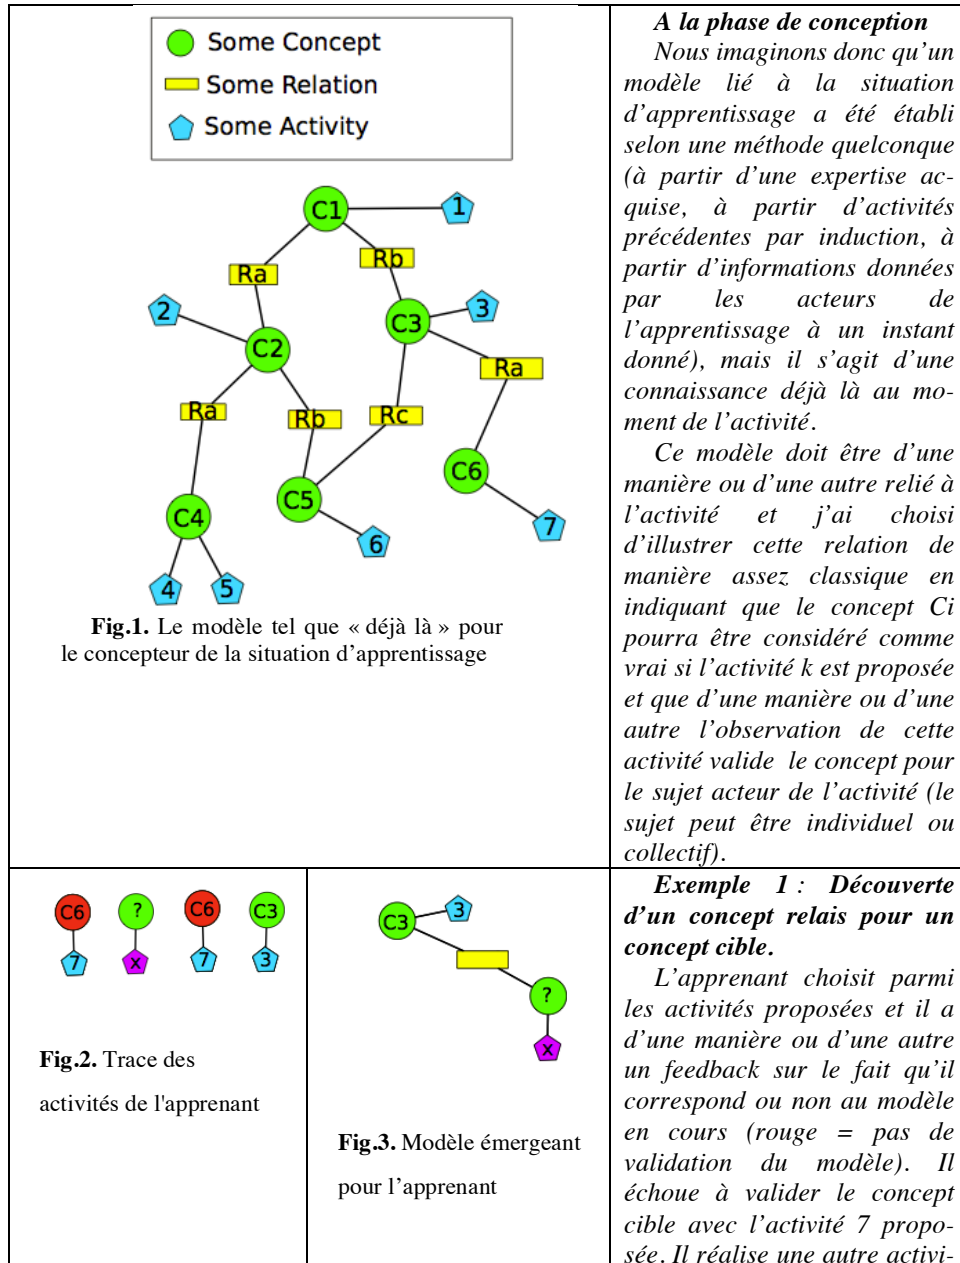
Some Concept
Some Relation
Some Activity

C1
1
Ra
Rb
2
C2
C3
3
Ra
Rb
Rc
Ra
C6
C5
C4
7
6
4
5

**Fig.1.** Le modèle tel que « déjà là » pour le concepteur de la situation d'apprentissage

*A la phase de conception*

*Nous imaginons donc qu'un modèle lié à la situation d'apprentissage a été établi selon une méthode quelconque (à partir d'une expertise acquise, à partir d'activités précédentes par induction, à partir d'informations données par les acteurs de l'apprentissage à un instant donné), mais il s'agit d'une connaissance déjà là au moment de l'activité.*

*Ce modèle doit être d'une manière ou d'une autre relié à l'activité et j'ai choisi d'illustrer cette relation de manière assez classique en indiquant que le concept Ci pourra être considéré comme vrai si l'activité k est proposée et que d'une manière ou d'une autre l'observation de cette activité valide le concept pour le sujet acteur de l'activité (le sujet peut être individuel ou collectif).*

C6
7
?
x
C6
7
C3
3

**Fig.2.** Trace des activités de l'apprenant

C3
3
?
x

**Fig.3.** Modèle émergeant pour l'apprenant

***Exemple 1 : Découverte d'un concept relais pour un concept cible.***

*L'apprenant choisit parmi les activités proposées et il a d'une manière ou d'une autre un feedback sur le fait qu'il correspond ou non au modèle en cours (rouge = pas de validation du modèle). Il échoue à valider le concept cible avec l'activité 7 proposée. Il réalise une autre activi-*